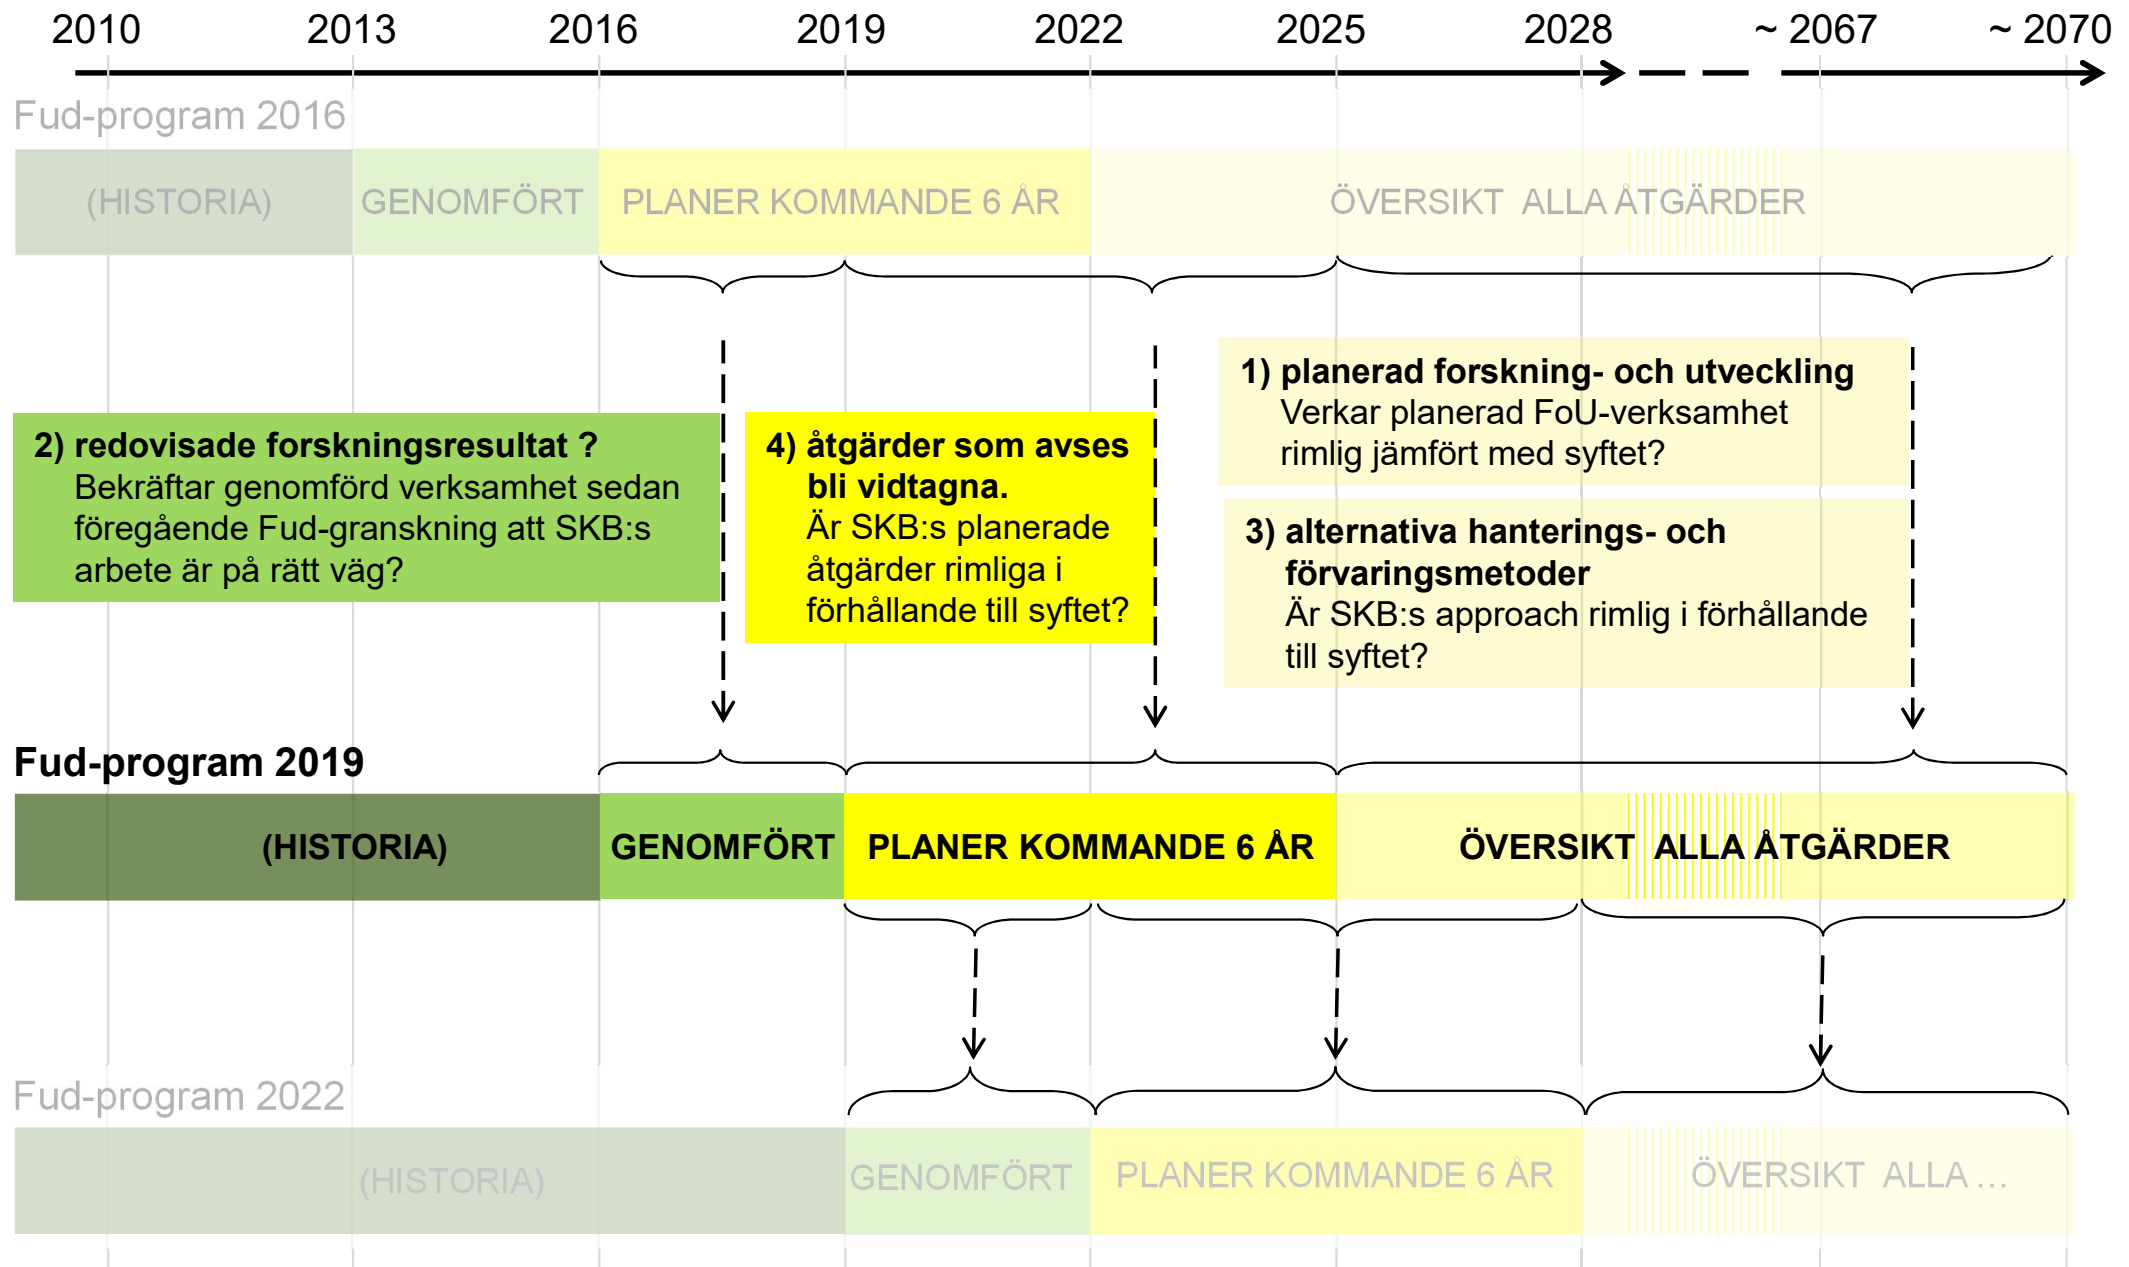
2010 2013 2016 2019 2022 2025 2028 ~ 2067 ~ 2070

Fud-program 2016

(HISTORIA) GENOMFÖRT PLANER KOMMANDE 6 ÅR ÖVERSIKT ALLA ÅTGÄRDER

2) redovisade forskningsresultat ?
Bekräftar genomförd verksamhet sedan föregående Fud-granskning att SKB:s arbete är på rätt väg?

4) åtgärder som avses bli vidtagna.
Är SKB:s planerade åtgärder rimliga i förhållande till syftet?

1) planerad forskning- och utveckling
Verkar planerad FoU-verksamhet rimlig jämfört med syftet?

3) alternativa hanterings- och förvaringsmetoder
Är SKB:s approach rimlig i förhållande till syftet?

Fud-program 2019

(HISTORIA) GENOMFÖRT PLANER KOMMANDE 6 ÅR ÖVERSIKT ALLA ÅTGÄRDER

Fud-program 2022

(HISTORIA) GENOMFÖRT PLANER KOMMANDE 6 ÅR ÖVERSIKT ALLA ...